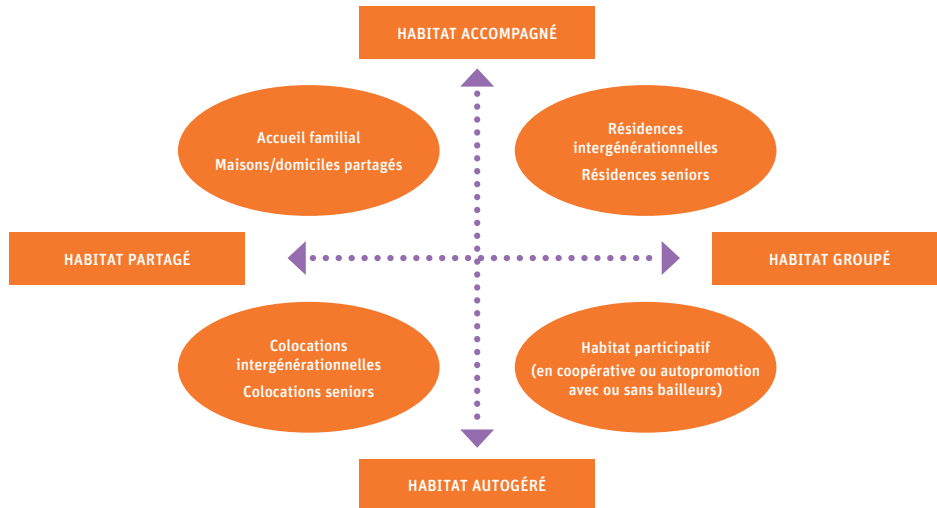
HABITAT ACCOMPAGNÉ

Accueil familial

Maisons/domiciles partagés

Résidences intergénérationnelles

Résidences seniors

HABITAT PARTAGÉ

HABITAT GROUPÉ

Colocations intergénérationnelles

Colocations seniors

Habitat participatif

(en coopérative ou autopromotion avec ou sans bailleurs)

HABITAT AUTOGÉRÉ